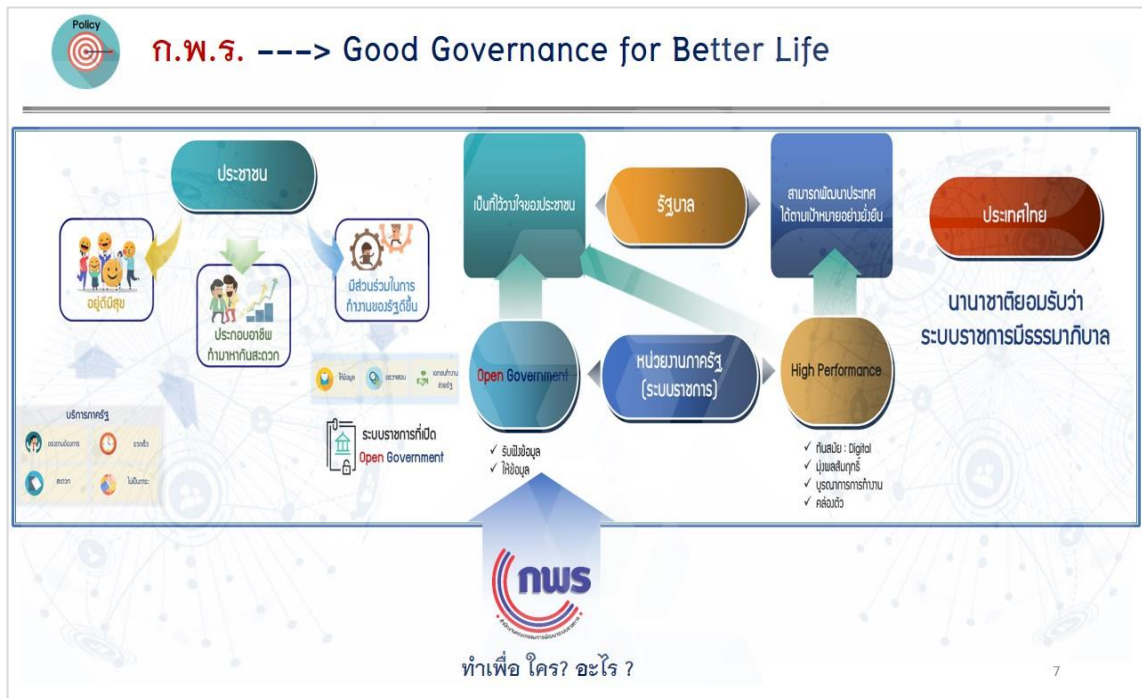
Policy

ก.พ.ร. ---> Good Governance for Better Life

ประชาชน

อยู่ดีมีสุข

ประกอบอาชีพ ทำมาหากินสะดวก

มีส่วนร่วมในการทำงานของรัฐดีขึ้น

ให้ข้อมูล

ตรวจสอบ

ออกแบบทำงานร่วมรัฐ

บริการภาครัฐ

ตอบสนองความต้องการ

รวดเร็ว

สะดวก

ไม่เป็นภาระ

ระบบราชการที่เปิด Open Government

เป็นที่ไว้วางใจของประชาชน

รัฐบาล

สามารถพัฒนาประเทศได้ตามเป้าหมายอย่างยั่งยืน

ประเทศไทย

นานาชาติยอมรับว่า ระบบราชการมีธรรมาภิบาล

Open Government

หน่วยงานภาครัฐ (ระบบราชการ)

High Performance

✓ รับฟังข้อมูล
✓ ให้ข้อมูล

✓ ทันสมัย : Digital
✓ มุ่งผลสัมฤทธิ์
✓ บูรณาการการทำงาน
✓ คล่องตัว

กพร

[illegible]

ทำเพื่อ ใคร? อะไร ?

7